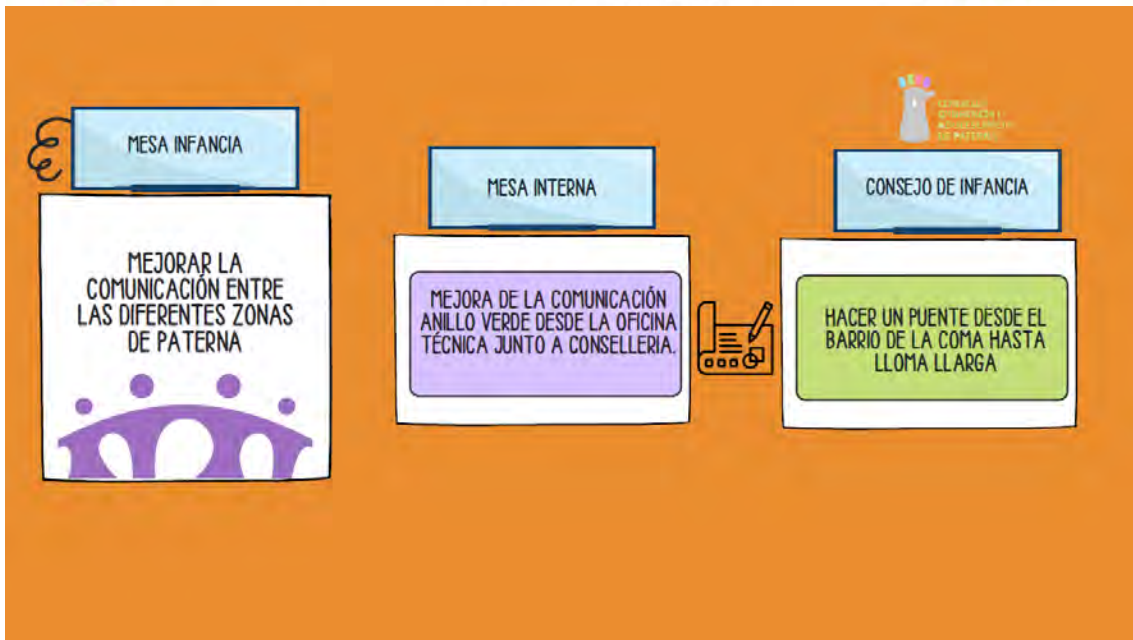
MESA INFANCIA

MEJORAR LA COMUNICACIÓN ENTRE LAS DIFERENTES ZONAS DE PATERNA

MESA INTERNA

MEJORA DE LA COMUNICACIÓN ANILLO VERDE DESDE LA OFICINA TÉCNICA JUNTO A CONSELLERIA.

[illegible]

CONSEJO DE INFANCIA

HACER UN PUENTE DESDE EL BARRIO DE LA COMA HASTA LLOMA LLARGA